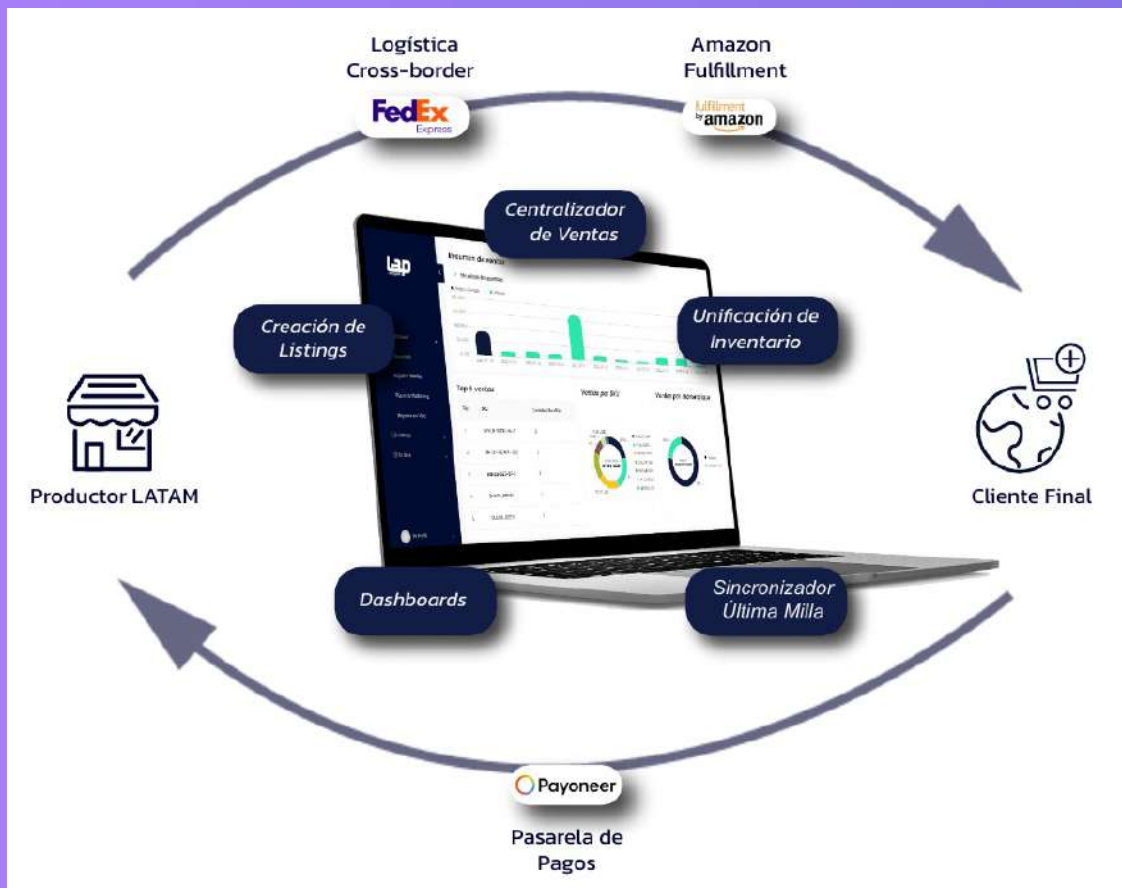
Logística Cross-border

FedEx Express

Amazon Fulfillment

fulfillment by amazon

Centralizador de Ventas

Creación de Listings

Unificación de Inventario

Productor LATAM

Cliente Final

Dashboards

Sincronizador Última Milla

Payoneer

Pasarela de Pagos